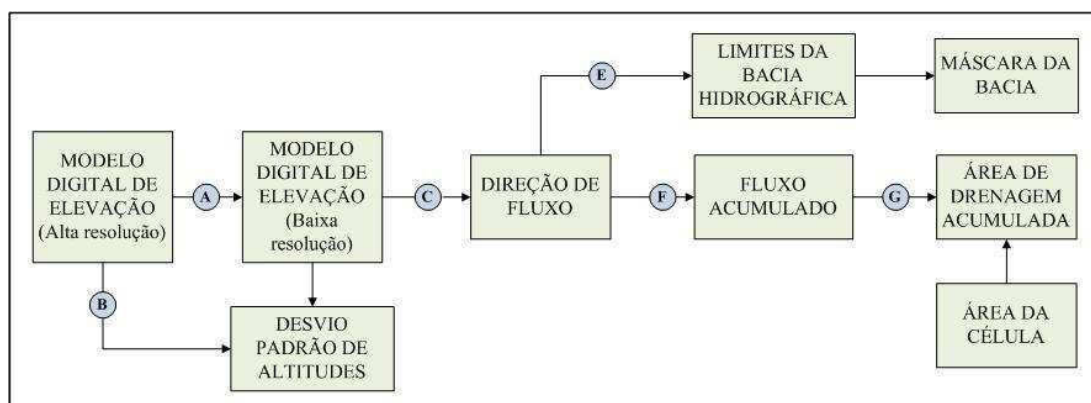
LIMITES DA BACIA HIDROGRÁFICA

MÁSCARA DA BACIA

E

MODELO DIGITAL DE ELEVAÇÃO (Alta resolução)

A

MODELO DIGITAL DE ELEVAÇÃO (Baixa resolução)

C

DIREÇÃO DE FLUXO

F

FLUXO ACUMULADO

G

ÁREA DE DRENAGEM ACUMULADA

B

DESVIO PADRÃO DE ALTITUDES

ÁREA DA CÉLULA